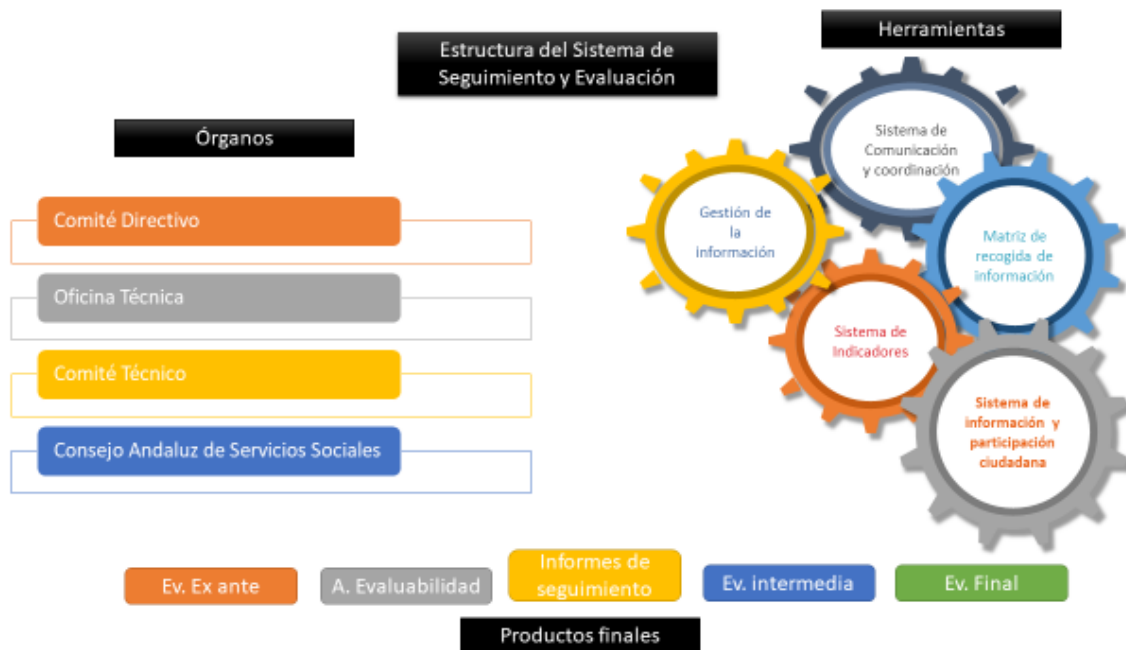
Estructura del Sistema de Seguimiento y Evaluación

Herramientas

Órganos

Comité Directivo

Oficina Técnica

Comité Técnico

Consejo Andaluz de Servicios Sociales

Sistema de Comunicación y coordinación

Gestión de la información

Matriz de recogida de información

Sistema de Indicadores

Sistema de información y participación ciudadana

Ev. Ex ante

A. Evaluabilidad

Informes de seguimiento

Ev. intermedia

Ev. Final

Productos finales